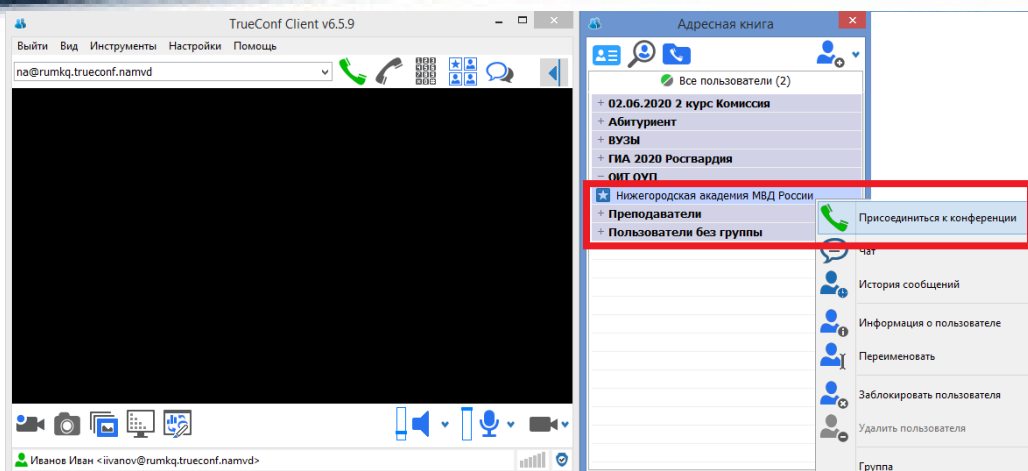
TrueConf Client v6.5.9

Выйти Вид Инструменты Настройки Помощь

na@rumkq.trueconf.namvd

Иванов Иван <iivanov@rumkq.trueconf.namvd>

Адресная книга

Все пользователи (2)

+ 02.06.2020 2 курс Комиссия
+ Абитуриент
+ ВУЗЫ
+ ГИА 2020 Росгвардия
− ОИТ ОУП
Нижегородская академия МВД России
+ Преподаватели
+ Пользователи без группы

Присоединиться к конференции
Чат
История сообщений
Информация о пользователе
Переименовать
Заблокировать пользователя
Удалить пользователя
Группа